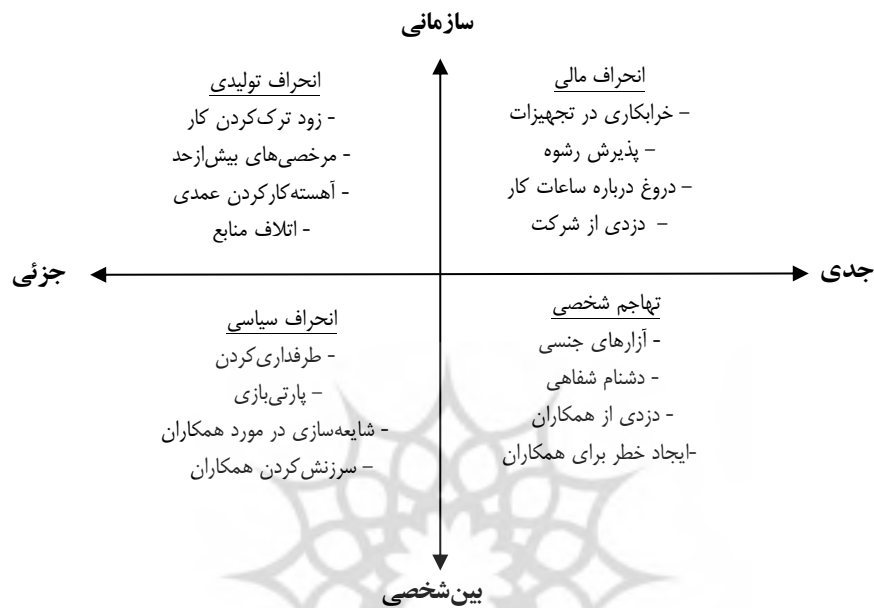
سازمانی

انحراف مالی
– خرابکاری در تجهیزات
– پذیرش رشوه
– دروغ درباره ساعات کار
– دزدی از شرکت

انحراف تولیدی
- زود ترک‌کردن کار
- مرخصی‌های بیش‌ازحد
- آهسته‌کارکردن عمدی
- اتلاف منابع

جدی

جزئی

تهاجم شخصی
- آزارهای جنسی
- دشنام شفاهی
- دزدی از همکاران
-ایجاد خطر برای همکاران

انحراف سیاسی
- طرفداری‌کردن
– پارتی‌بازی
- شایعه‌سازی در مورد همکاران
– سرزنش‌کردن همکاران

بین‌شخصی